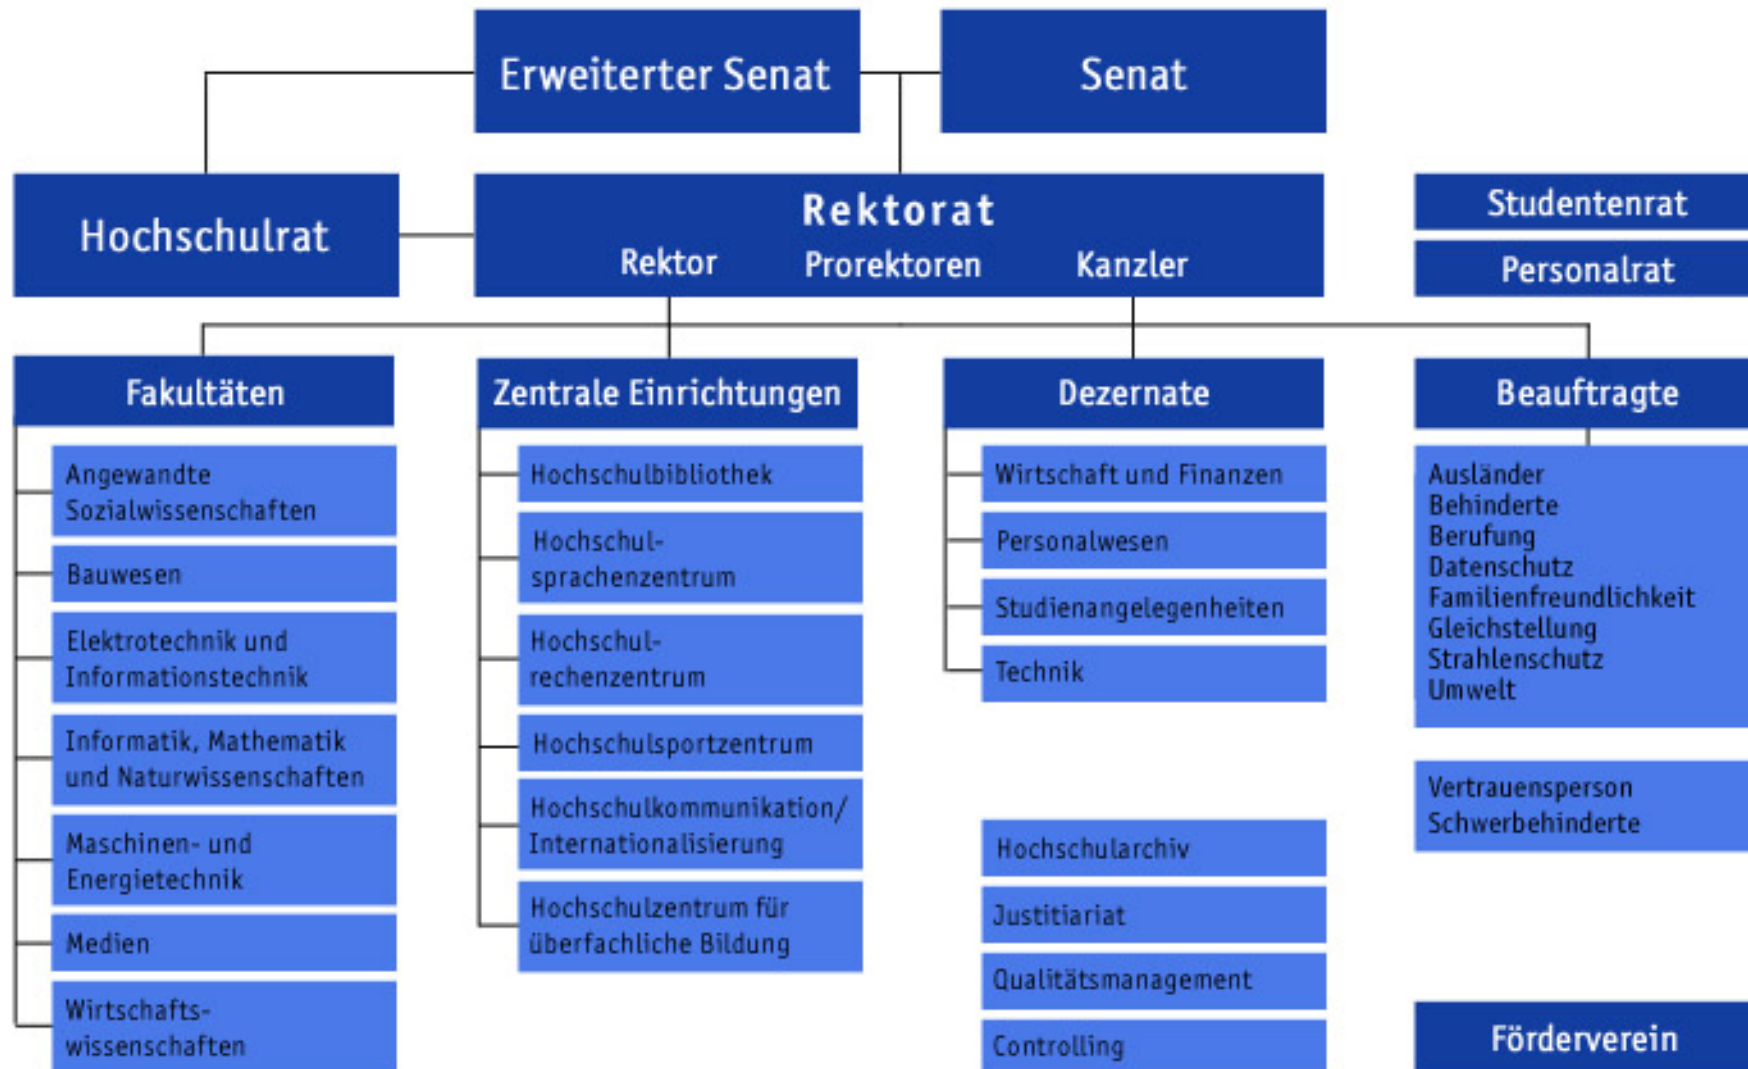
Erweiterter Senat

Senat

Hochschulrat

Rektorat
Rektor
Prorektoren
Kanzler

Studentenrat

Personalrat

Fakultäten

Angewandte Sozialwissenschaften

Bauwesen

Elektrotechnik und Informationstechnik

Informatik, Mathematik und Naturwissenschaften

Maschinen- und Energietechnik

Medien

Wirtschaftswissenschaften

Zentrale Einrichtungen

Hochschulbibliothek

Hochschulsprachenzentrum

Hochschulrechenzentrum

Hochschulsportzentrum

Hochschulkommunikation/ Internationalisierung

Hochschulzentrum für überfachliche Bildung

Dezernate

Wirtschaft und Finanzen

Personalwesen

Studienangelegenheiten

Technik

Hochschularchiv

Justitiariat

Qualitätsmanagement

Controlling

Beauftragte

Ausländer
Behinderte
Berufung
Datenschutz
Familienfreundlichkeit
Gleichstellung
Strahlenschutz
Umwelt

Vertrauensperson Schwerbehinderte

Förderverein